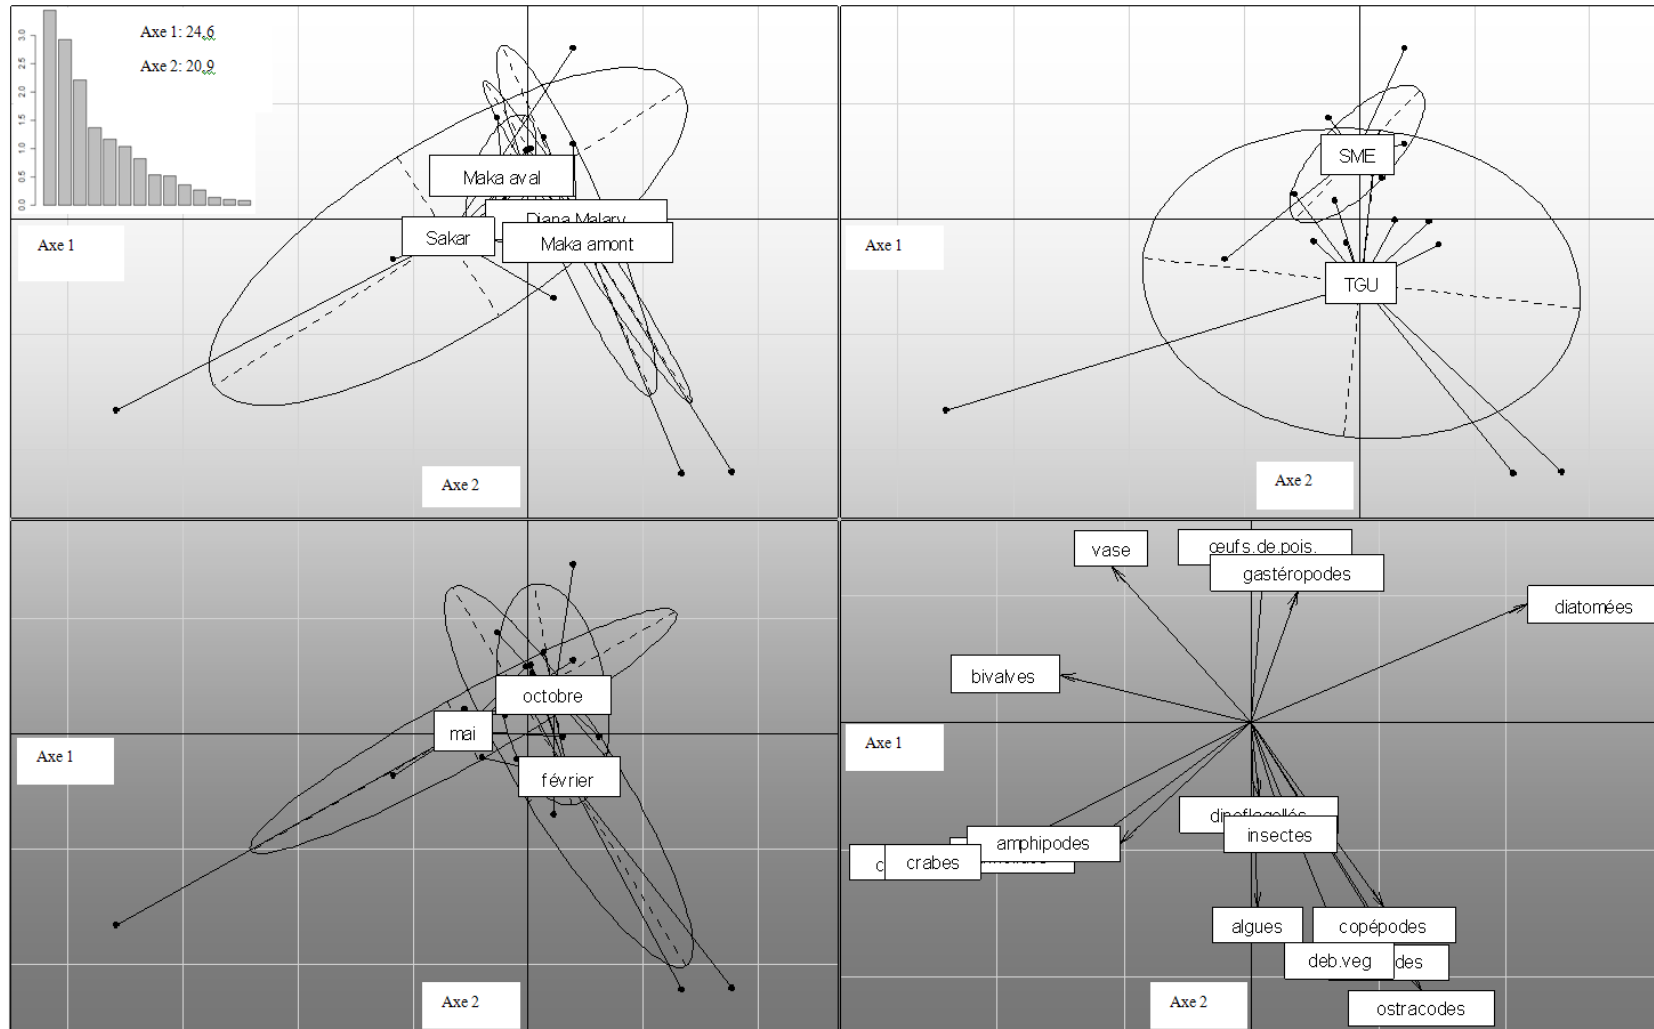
3.0
2.5
2.0
1.5
1.0
0.5
0.0

Axe 1: 24,6

Axe 2: 20,9

Maka aval
Diana Malary
Sakar
Maka amont

Axe 1

Axe 2

SME

TGU

Axe 1

Axe 2

octobre
mai
février

Axe 1

Axe 2

vase
œufs.de.pois.
gastéropodes
diatomées
bivalves

Axe 1

dinoflagellés
insectes
amphipodes
c
crabes
algues
copépodes
deb.veg
des
ostracodes

Axe 2